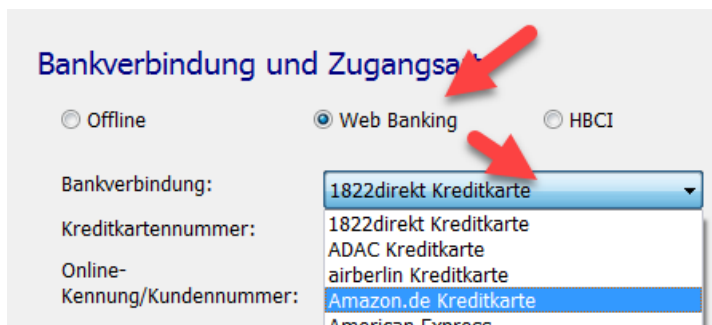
Bankverbindung und Zugangsa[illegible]

Offline

Web Banking

HBCI

Bankverbindung:

1822direkt Kreditkarte

Kreditkartennummer:

Online-Kennung/Kundennummer:

1822direkt Kreditkarte
ADAC Kreditkarte
airberlin Kreditkarte
Amazon.de Kreditkarte
American Express